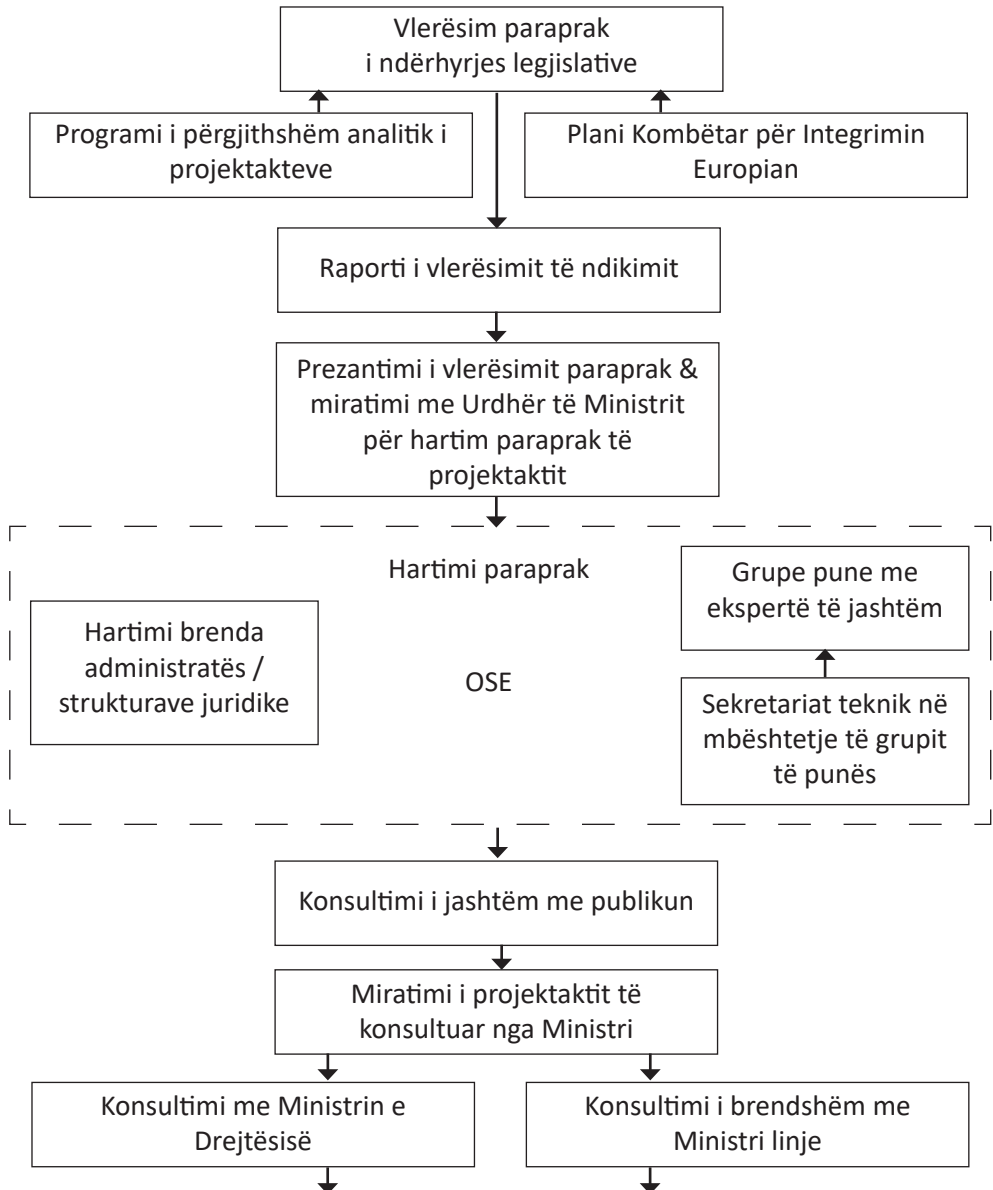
Vlerësim paraprak i ndërhyrjes legjislative

Programi i përgjithshëm analitik i projektakteve

Plani Kombëtar për Integrimin Europian

Raporti i vlerësimit të ndikimit

Prezantimi i vlerësimit paraprak & miratimi me Urdhër të Ministrit për hartim paraprak të projektaktit

Hartimi paraprak

Hartimi brenda administratës / strukturave juridike

OSE

Grupe pune me ekspertë të jashtëm

Sekretariat teknik në mbështetje të grupit të punës

Konsultimi i jashtëm me publikun

Miratimi i projektaktit të konsultuar nga Ministri

Konsultimi me Ministrin e Drejtësisë

Konsultimi i brendshëm me Ministri linje